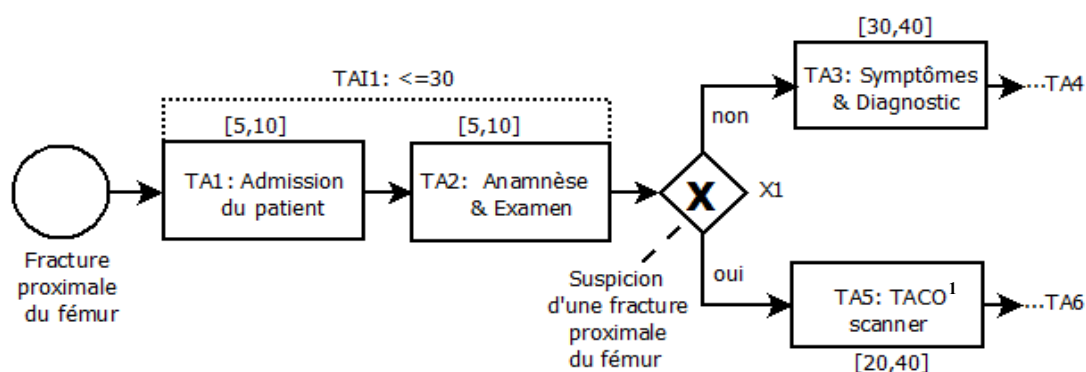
TAI1: <=30

[5,10]

TA1: Admission du patient

[5,10]

TA2: Anamnèse & Examen

X

X1

non

[30,40]

TA3: Symptômes & Diagnostic

TA4

oui

TA5: TACO$^1$ scanner

[20,40]

TA6

Fracture proximale du fémur

Suspicion d'une fracture proximale du fémur